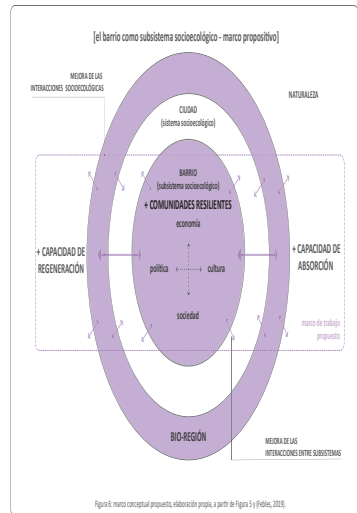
[el barrio como subsistema socioecológico - marco propositivo]

MEJORA DE LAS INTERACCIONES SOCIOECOLÓGICAS

NATURALEZA

CIUDAD
(sistema socioecológico)

BARRIO
(subsistema socioecológico)

+ COMUNIDADES RESILIENTES

economía

+ CAPACIDAD DE REGENERACIÓN

política

cultura

+ CAPACIDAD DE ABSORCIÓN

sociedad

marco de trabajo propuesto

BIO-REGIÓN

MEJORA DE LAS INTERACCIONES ENTRE SUBSISTEMAS

Figura 6: marco conceptual propuesto, elaboración propia, a partir de Figura 5 y (Feliú, 2019).